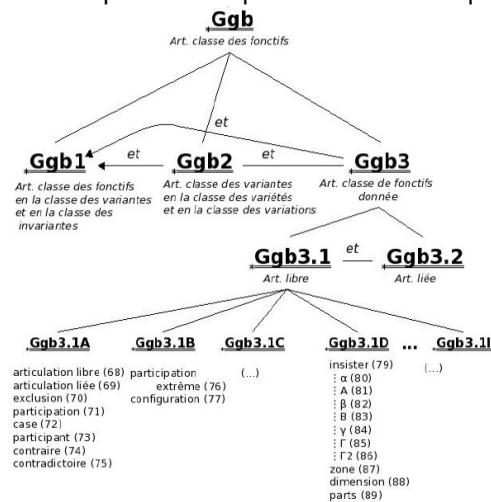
Ggb
Art. classe des fonctifs

et

Ggb1
Art. classe des fonctifs en la classe des variantes et en la classe des invariantes

et

Ggb2
Art. classe des variantes en la classe des variétés et en la classe des variations

et

Ggb3
Art. classe de fonctifs donnée

Ggb3.1
Art. libre

et

Ggb3.2
Art. liée

Ggb3.1A
articulation libre (68)
articulation liée (69)
exclusion (70)
participation (71)
case (72)
participant (73)
contraire (74)
contradictoire (75)

Ggb3.1B
participation extrême (76)
configuration (77)

Ggb3.1C
(...)

Ggb3.1D
insister (79)
α (80)
A (81)
β (82)
B (83)
γ (84)
Γ (85)
Γ2 (86)
zone (87)
dimension (88)
parts (89)

...

Ggb3.1I
(...)